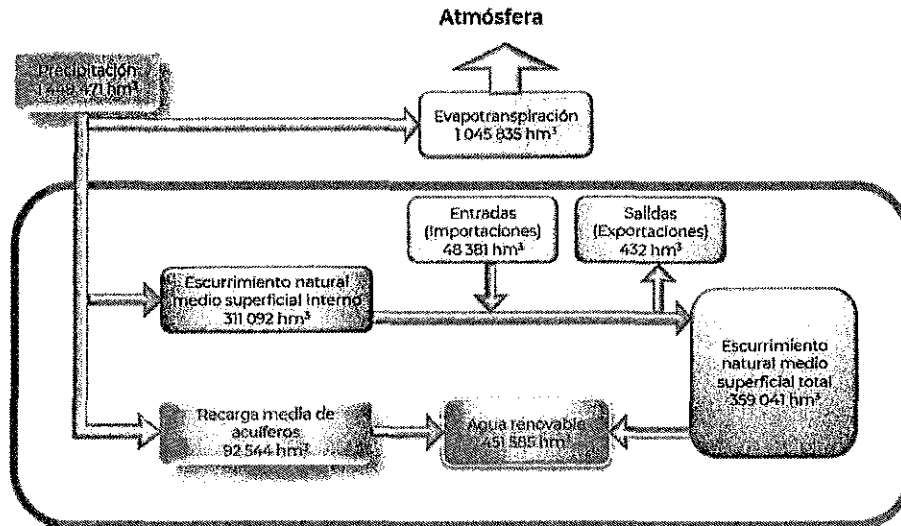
Atmósfera

Precipitación 1 449 471 hm³

Evapotranspiración 1 045 835 hm³

Entradas (Importaciones) 48 381 hm³

Salidas (Exportaciones) 432 hm³

Escurrimiento natural medio superficial interno 311 092 hm³

Escurrimiento natural medio superficial total 359 041 hm³

Recarga media de acuíferos 92 544 hm³

Agua renovable 451 585 hm³